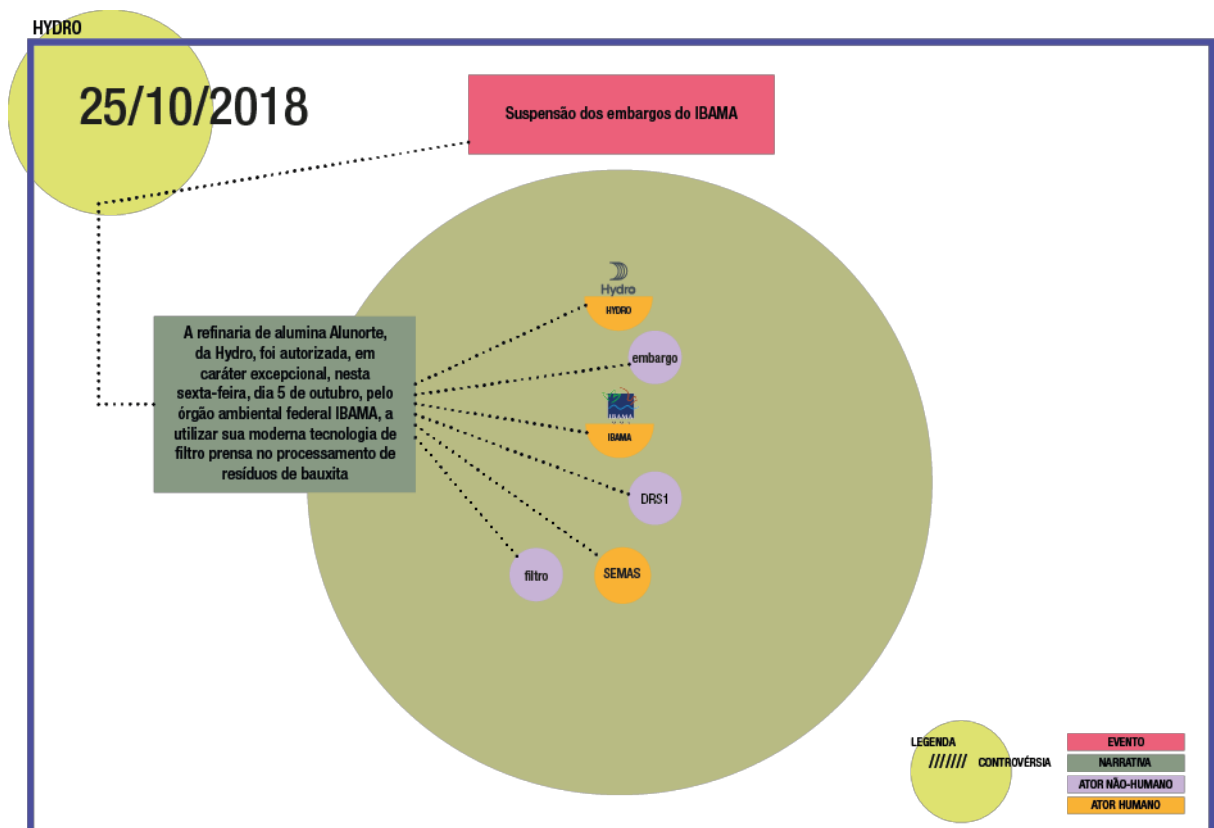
HYDRO

25/10/2018

Suspensão dos embargos do IBAMA

A refinaria de alumina Alunorte, da Hydro, foi autorizada, em caráter excepcional, nesta sexta-feira, dia 5 de outubro, pelo órgão ambiental federal IBAMA, a utilizar sua moderna tecnologia de filtro prensa no processamento de resíduos de bauxita

Hydro

HYDRO

embargo

IBAMA

IBAMA

DRS1

filtro

SEMAS

LEGENDA

/////// CONTROVÉRSIA

EVENTO

NARRATIVA

ATOR NÃO-HUMANO

ATOR HUMANO